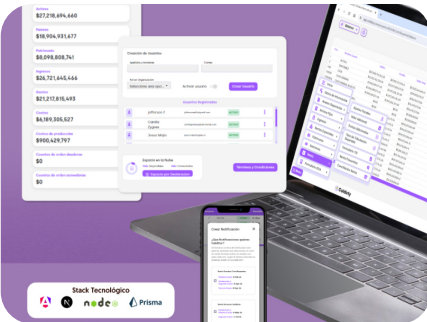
Activos
$27,218,694,660

Pasivos
$10,904,931,677

Patrimonio
$8,098,808,741

Ingresos
$26,721,645,466

Gastos
$21,217,615,493

Costos
$6,189,305,527

Costos de producción
$900,429,797

Cuentas de orden deudoras
$0

Cuentas de orden acreedoras
$0

Creación de Usuarios

Apellidos y Nombres

Correo

Elegir Organización

Seleccione una opci...

Activar usuario

Crear Usuario

Usuarios Registrados

Jefferson V

Camilo Zapata

Simon Mejia

ACTIVO

ACTIVO

ACTIVO

Espacio en la Nube

Ver Archivos y Clasificados

Espacio por Notificador

Crear Notificación

Stack Tecnológico

node

Prisma